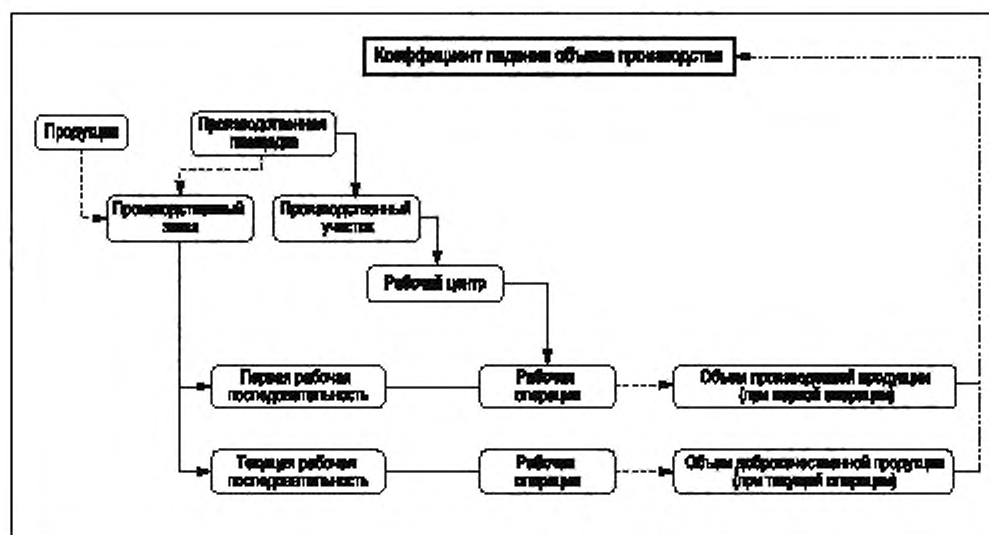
Коэффициент падения объема производства

Продукция

Производственная площадка

Производственный заказ

Производственный участок

Рабочий центр

Первая рабочая последовательность

Рабочая операция

Объем произведенной продукции (при первой операции)

Текущая рабочая последовательность

Рабочая операция

Объем доброкачественной продукции (при текущей операции)